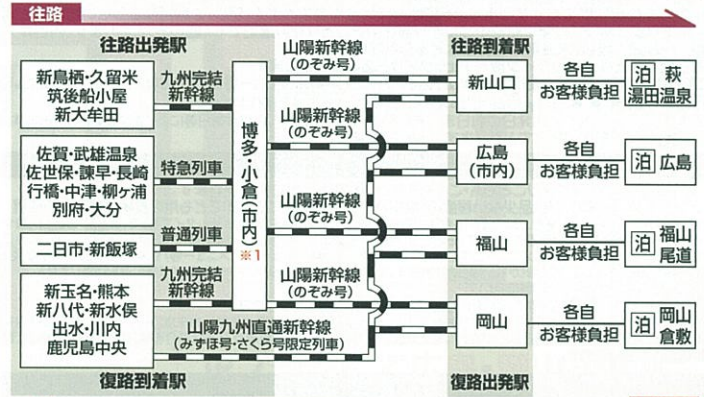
往路

往路出発駅

新鳥栖・久留米
筑後船小屋
新大牟田

佐賀・武雄温泉
佐世保・諫早・長崎
行橋・中津・柳ケ浦
別府・大分

二日市・新飯塚

新玉名・熊本
新八代・新水俣
出水・川内
鹿児島中央

復路到着駅

九州完結
新幹線

特急列車

普通列車

九州完結
新幹線

博多・小倉
(市内)
※1

山陽新幹線
(のぞみ号)

山陽新幹線
(のぞみ号)

山陽新幹線
(のぞみ号)

山陽新幹線
(のぞみ号)

山陽九州直通新幹線
(みずほ号・さくら号限定列車)

往路到着駅

新山口

広島
(市内)

福山

岡山

復路出発駅

各自
お客様負担

各自
お客様負担

各自
お客様負担

各自
お客様負担

泊 萩
湯田温泉

泊 広島

泊 福山
尾道

泊 岡山
倉敷